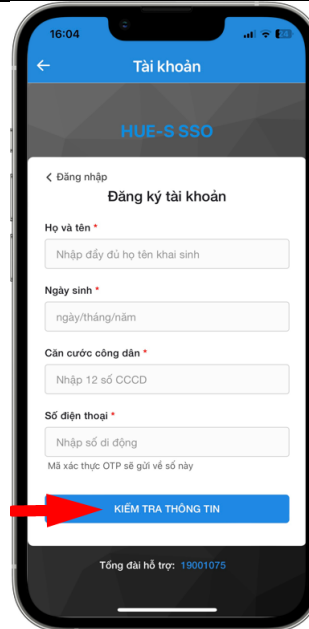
16:04

Tài khoản

HUE-S SSO

Đăng nhập

Đăng ký tài khoản

Họ và tên *

Nhập đầy đủ họ tên khai sinh

Ngày sinh *

ngày/tháng/năm

Căn cước công dân *

Nhập 12 số CCCD

Số điện thoại *

Nhập số di động

Mã xác thực OTP sẽ gửi về số này

KIỂM TRA THÔNG TIN

Tổng đài hỗ trợ: 19001075